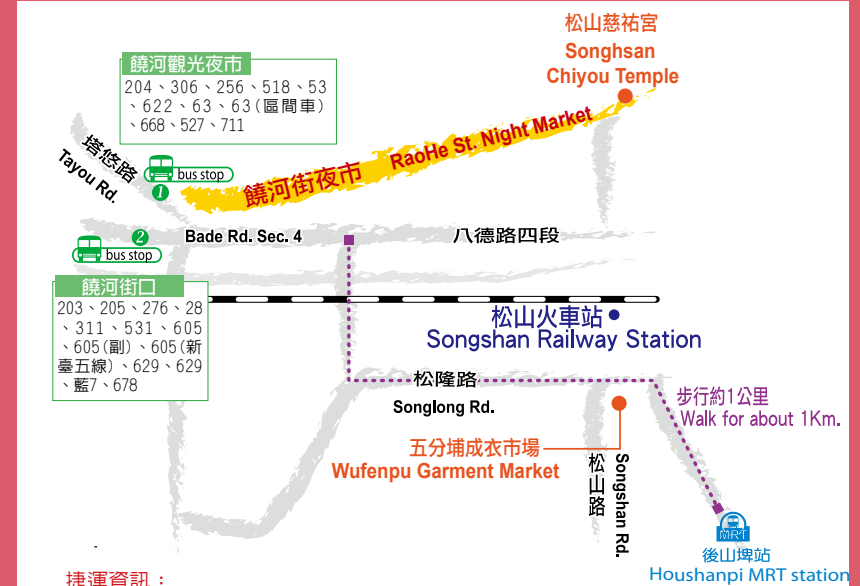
松山慈祐宮
Songhsan
Chiyou Temple

饒河觀光夜市
204、306、256、518、53、622、63、63(區間車)、668、527、711

塔悠路
Tayou Rd.

bus stop
1

饒河街夜市 RaoHe St. Night Market

2
bus stop

Bade Rd. Sec. 4
八德路四段

饒河街口
203、205、276、28、311、531、605、605(副)、605(新臺五線)、629、629、藍7、678

松山火車站
Songshan Railway Station

松隆路
Songlong Rd.

步行約1公里
Walk for about 1Km.

五分埔成衣市場
Wufenpu Garment Market

松山路
Songshan Rd.

MRT
後山埤站
Houshanpi MRT station

捷運資訊：